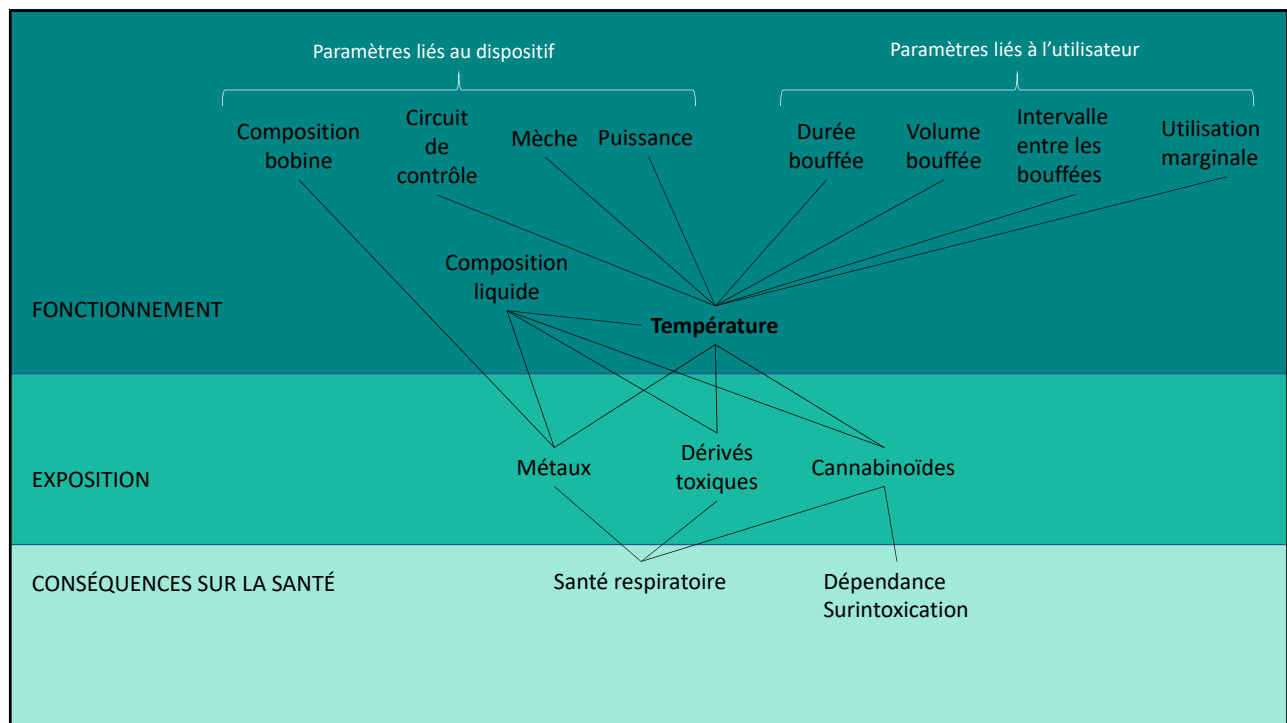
Paramètres liés au dispositif

Paramètres liés à l'utilisateur

Composition bobine

Circuit de contrôle

Mèche

Puissance

Durée bouffée

Volume bouffée

Intervalle entre les bouffées

Utilisation marginale

Composition liquide

FONCTIONNEMENT

**Température**

EXPOSITION

Métaux

Dérivés toxiques

Cannabinoïdes

CONSÉQUENCES SUR LA SANTÉ

Santé respiratoire

Dépendance
Surintoxication